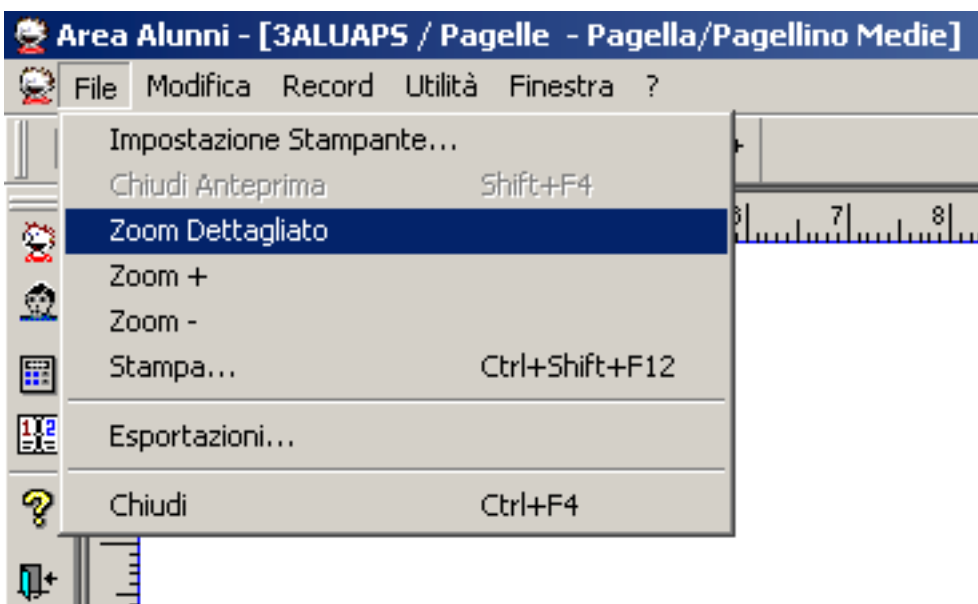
Area Alunni - [3ALUAPS / Pagelle - Pagella/Pagellino Medie]

File Modifica Record Utilità Finestra ?

Impostazione Stampante...
Chiudi Anteprima Shift+F4
Zoom Dettagliato
Zoom +
Zoom -
Stampa... Ctrl+Shift+F12
Esportazioni...
Chiudi Ctrl+F4

6 7 8